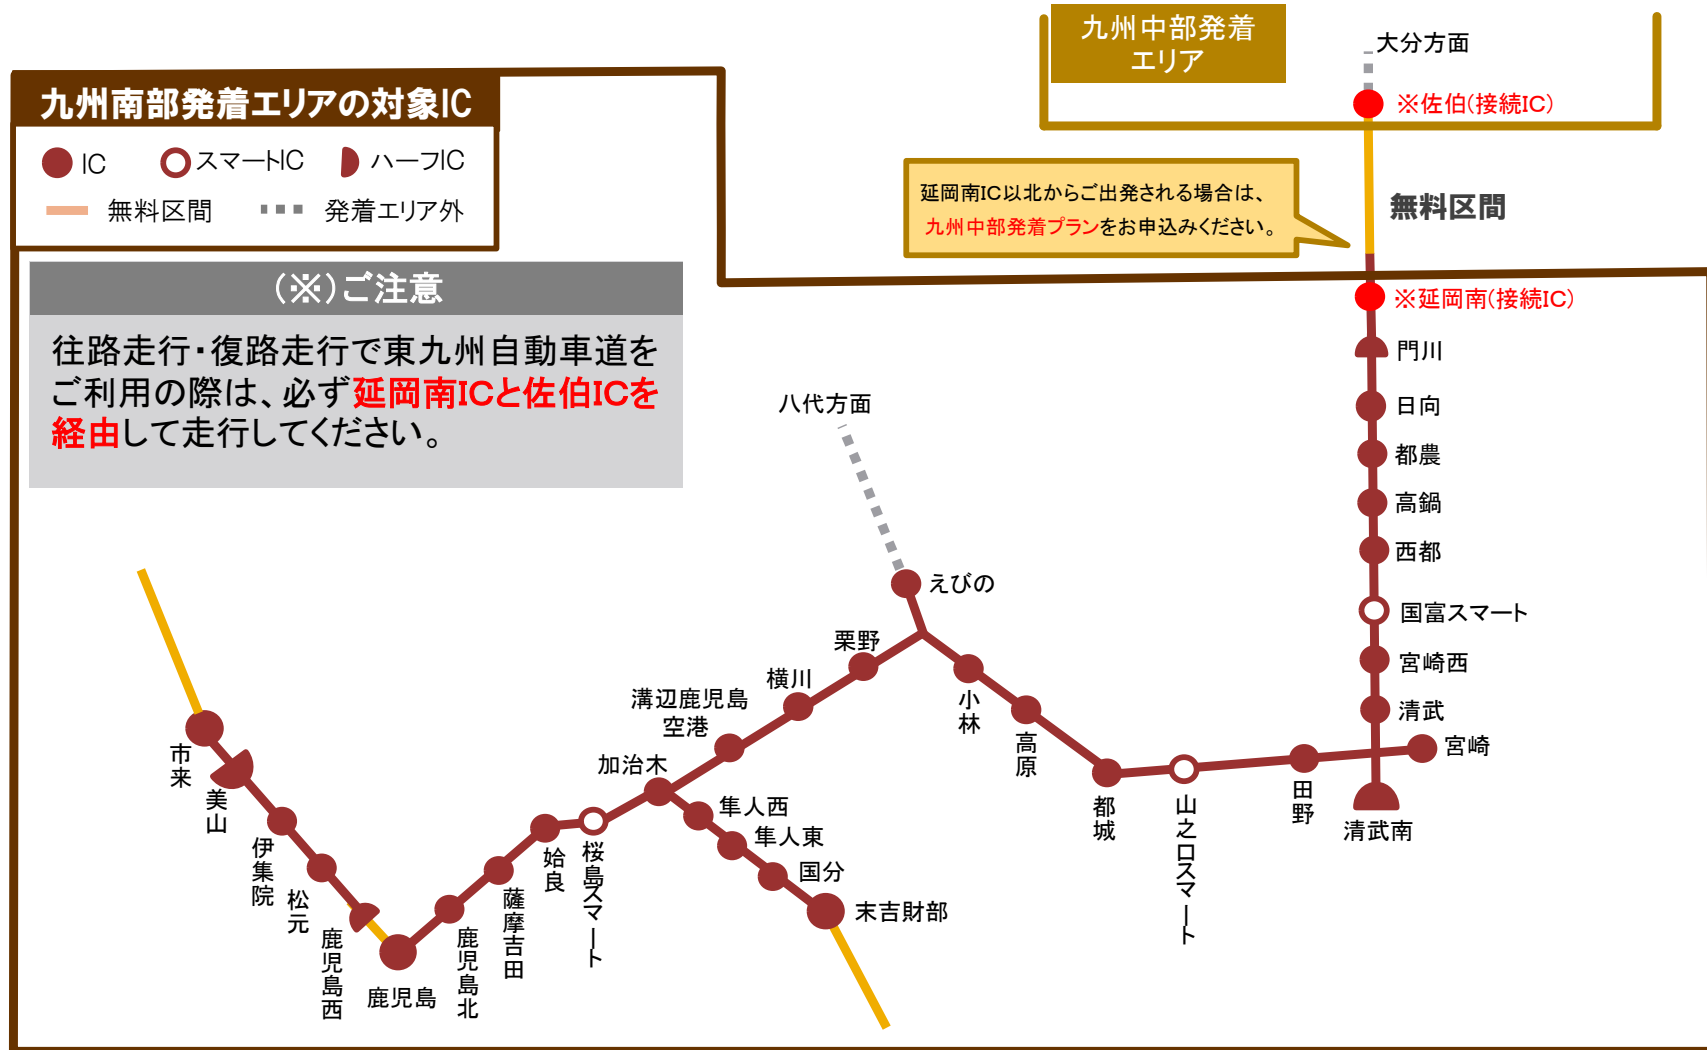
九州中部発着エリア

大分方面

※佐伯(接続IC)

延岡南IC以北からご出発される場合は、九州中部発着プランをお申込みください。

無料区間

九州南部発着エリアの対象IC

IC　スマートIC　ハーフIC

無料区間　発着エリア外

(※)ご注意

往路走行・復路走行で東九州自動車道をご利用の際は、必ず延岡南ICと佐伯ICを経由して走行してください。

※延岡南(接続IC)

門川

日向

都農

高鍋

西都

国富スマート

宮崎西

清武

宮崎

清武南

八代方面

えびの

栗野

横川

溝辺鹿児島空港

加治木

隼人西

隼人東

国分

末吉財部

小林

高原

都城

山之口スマート

田野

市来

美山

伊集院

松元

鹿児島西

鹿児島

鹿児島北

薩摩吉田

姶良

桜島スマート